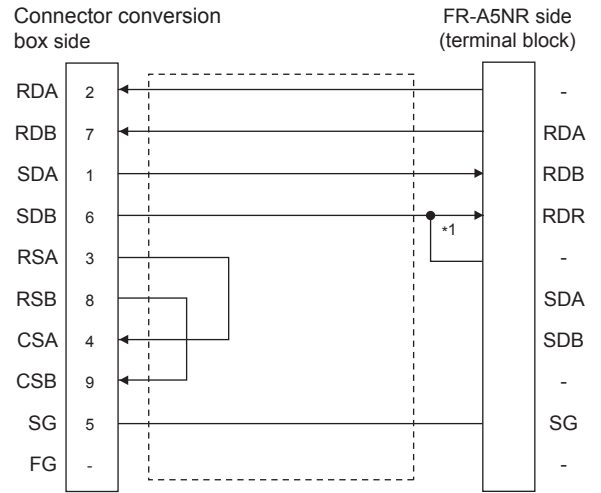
Connector conversion box side

FR-A5NR side (terminal block)

| | | | |
|---|---|---|---|
| RDA | 2 | - | |
| RDB | 7 | RDA | |
| SDA | 1 | RDB | |
| SDB | 6 | RDR | |
| RSA | 3 | - | |
| RSB | 8 | SDA | |
| CSA | 4 | SDB | |
| CSB | 9 | - | |
| SG | 5 | SG | |
| FG | - | - | |

*1